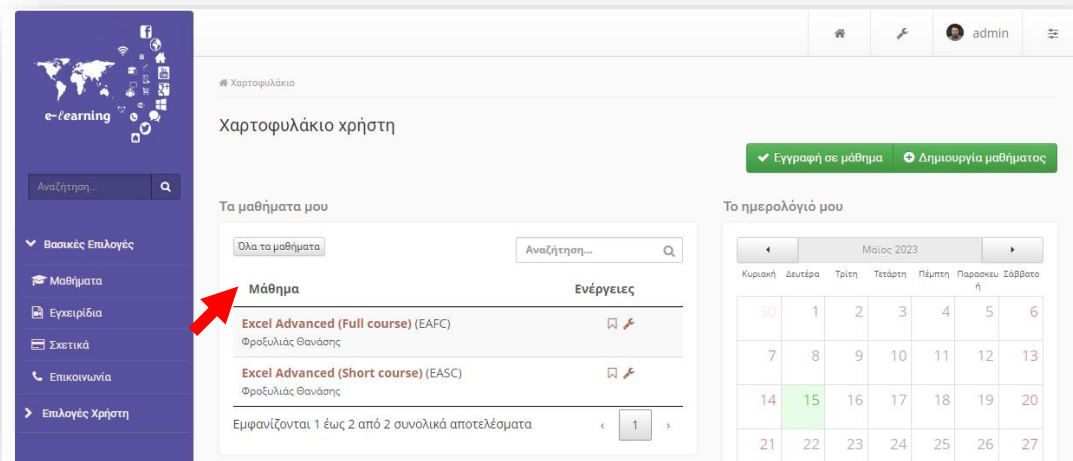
e-learning

Αναζήτηση...

Βασικές Επιλογές

Μαθήματα

Εγχειρίδια

Σχετικά

Επικοινωνία

Επιλογές Χρήστη

admin

Χαρτοφυλάκιο

Χαρτοφυλάκιο χρήστη

Εγγραφή σε μάθημα

Δημιουργία μαθήματος

Τα μαθήματα μου

Όλα τα μαθήματα

Αναζήτηση...

| Μάθημα | Ενέργειες |
|---|---|
| Excel Advanced (Full course) (EAFC) Φροξυλιάς Θανάσης | |
| Excel Advanced (Short course) (EASC) Φροξυλιάς Θανάσης | |

Εμφανίζονται 1 έως 2 από 2 συνολικά αποτελέσματα

‹ 1 ›

Το ημερολόγιό μου

‹ Μάιος 2023 ›

| Κυριακή | Δευτέρα | Τρίτη | Τετάρτη | Πέμπτη | Παρασκευή | Σάββατο |
|---|---|---|---|---|---|---|
| 30 | 1 | 2 | 3 | 4 | 5 | 6 |
| 7 | 8 | 9 | 10 | 11 | 12 | 13 |
| 14 | 15 | 16 | 17 | 18 | 19 | 20 |
| 21 | 22 | 23 | 24 | 25 | 26 | 27 |